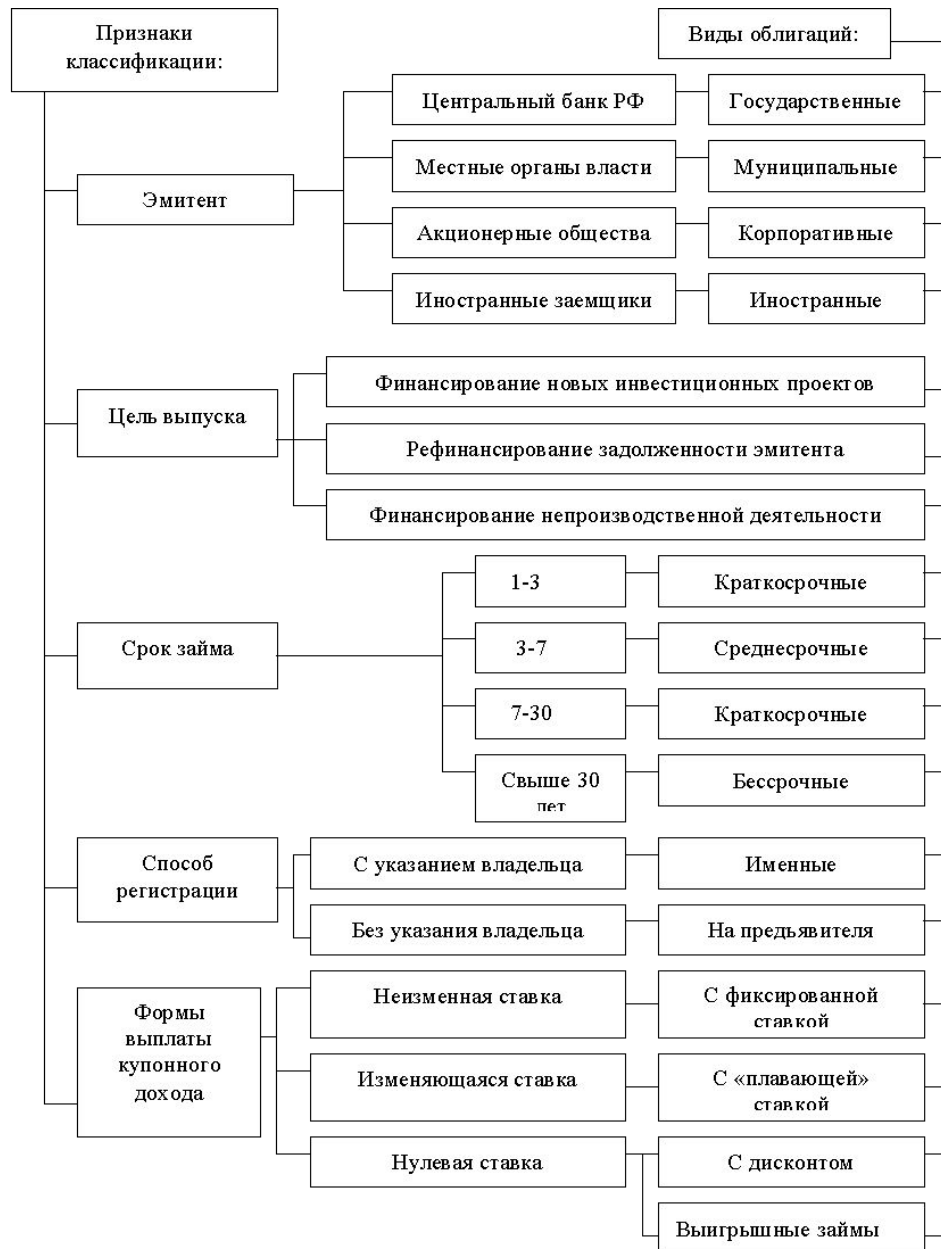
Признаки классификации:

Виды облигаций:

Эмитент

Центральный банк РФ

Государственные

Местные органы власти

Муниципальные

Акционерные общества

Корпоративные

Иностранные заемщики

Иностранные

Цель выпуска

Финансирование новых инвестиционных проектов

Рефинансирование задолженности эмитента

Финансирование непроизводственной деятельности

Срок займа

1-3

Краткосрочные

3-7

Среднесрочные

7-30

Краткосрочные

Свыше 30 лет

Бессрочные

Способ регистрации

С указанием владельца

Именные

Без указания владельца

На предьявителя

Формы выплаты купонного дохода

Неизменная ставка

С фиксированной ставкой

Изменяющаяся ставка

С «плавающей» ставкой

Нулевая ставка

С дисконтом

Выигрышные займы